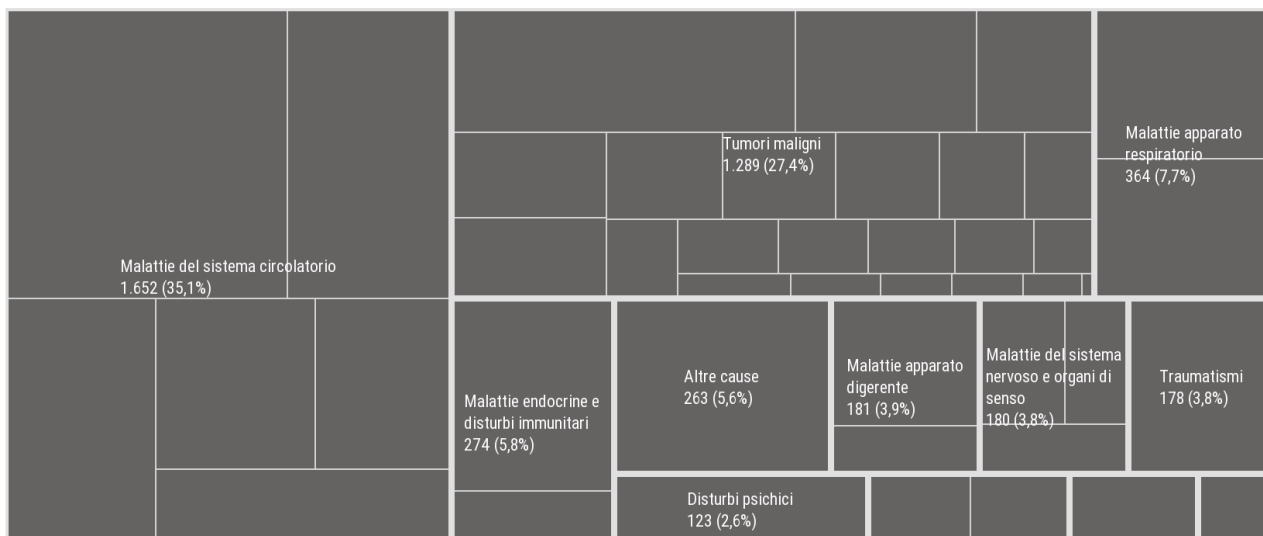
Tumori maligni
1.289 (27,4%)

Malattie apparato respiratorio
364 (7,7%)

Malattie del sistema circolatorio
1.652 (35,1%)

Malattie endocrine e disturbi immunitari
274 (5,8%)

Altre cause
263 (5,6%)

Malattie apparato digerente
181 (3,9%)

Malattie del sistema nervoso e organi di senso
180 (3,8%)

Traumatismi
178 (3,8%)

Disturbi psichici
123 (2,6%)